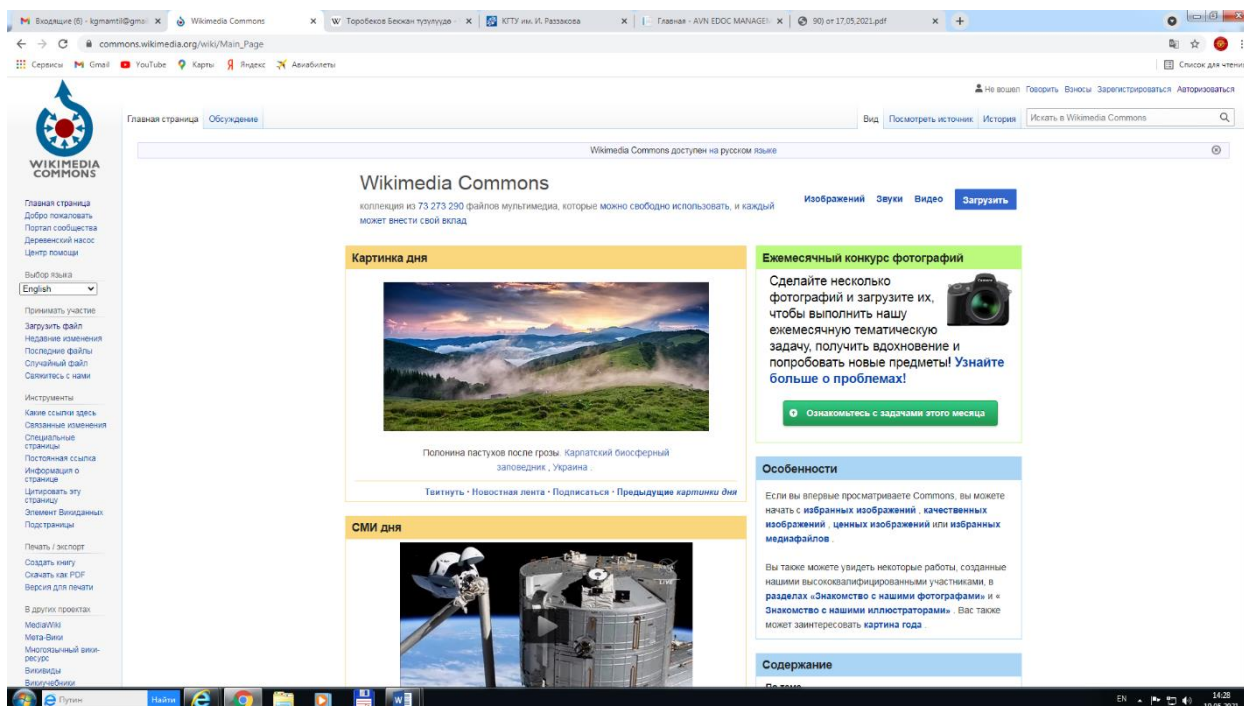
Входящие (6) - kgmamtil@gmai × Wikimedia Commons × Торобеков Бекжан тузулгудо × КГТУ им. И. Раззакова × Главная - AVN EDOC MANAGEM × 90) от 17,05,2021.pdf × +

commons.wikimedia.org/wiki/Main_Page

Сервисы Gmail YouTube Карты Яндекс Авиабилеты

Список для чтения

Не вошел Говорить Взносы Зарегистрироваться Авторизоваться

WIKIMEDIA COMMONS

Главная страница Обсуждение

Вид Посмотреть источник История Искать в Wikimedia Commons

Wikimedia Commons доступен на русском языке

Главная страница
Добро пожаловать
Портал сообщества
Деревенский насос
Центр помощи

Выбор языка
English

Принимать участие
Загрузить файл
Недавние изменения
Последние файлы
Случайный файл
Свяжитесь с нами

Инструменты
Какие ссылки здесь
Связанные изменения
Специальные страницы
Постоянная ссылка
Информация о странице
Цитировать эту страницу
Элемент Викиданных
Подстраницы

Печать / экспорт
Создать книгу
Скачать как PDF
Версия для печати

В других проектах
MediaWiki
Мета-Вики
Многоязычный вики-ресурс
Викивиды
Викиучебники

Wikimedia Commons

коллекция из 73 273 290 файлов мультимедиа, которые можно свободно использовать, и каждый может внести свой вклад

Изображений Звуки Видео Загрузить

Картинка дня

Полонина пастухов после грозы. Карпатский биосферный заповедник , Украина .

Твитнуть · Новостная лента · Подписаться · Предыдущие картинки дня

СМИ дня

Ежемесячный конкурс фотографий

Сделайте несколько фотографий и загрузите их, чтобы выполнить нашу ежемесячную тематическую задачу, получить вдохновение и попробовать новые предметы! Узнайте больше о проблемах!

Ознакомьтесь с задачами этого месяца

Особенности

Если вы впервые просматриваете Commons, вы можете начать с избранных изображений , качественных изображений , ценных изображений или избранных медиафайлов .

Вы также можете увидеть некоторые работы, созданные нашими высококвалифицированными участниками, в разделах «Знакомство с нашими фотографами» и « Знакомство с нашими иллюстраторами» . Вас также может заинтересовать картина года .

Содержание

Путин Найти

EN 14:28